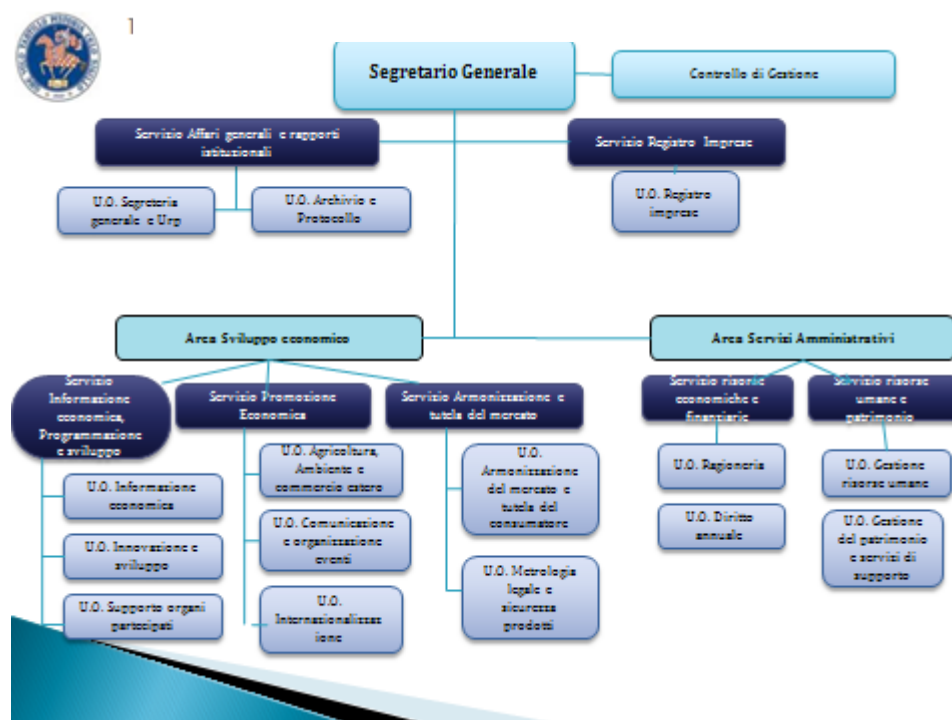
1

Segretario Generale

Controllo di Gestione

Servizio Affari generali e rapporti istituzionali

Servizio Registro Imprese

U.O. Segreteria generale e Urp

U.O. Archivio e Protocollo

U.O. Registro imprese

Area Sviluppo economico

Area Servizi Amministrativi

Servizio Informazione economica, Programmazione e sviluppo

Servizio Promozione Economica

Servizio Armonizzazione e tutela del mercato

Servizio risorse economiche e finanziarie

Servizio risorse umane e patrimonio

U.O. Informazione economica

U.O. Innovazione e sviluppo

U.O. Supporto organi partecipati

U.O. Agricoltura, Ambiente e commercio estero

U.O. Comunicazione e organizzazione eventi

U.O. Internazionalizzazione

U.O. Armonizzazione del mercato e tutela del consumatore

U.O. Metrologia legale e sicurezza prodotti

U.O. Ragioneria

U.O. Diritto annuale

U.O. Gestione risorse umane

U.O. Gestione del patrimonio e servizi di supporto